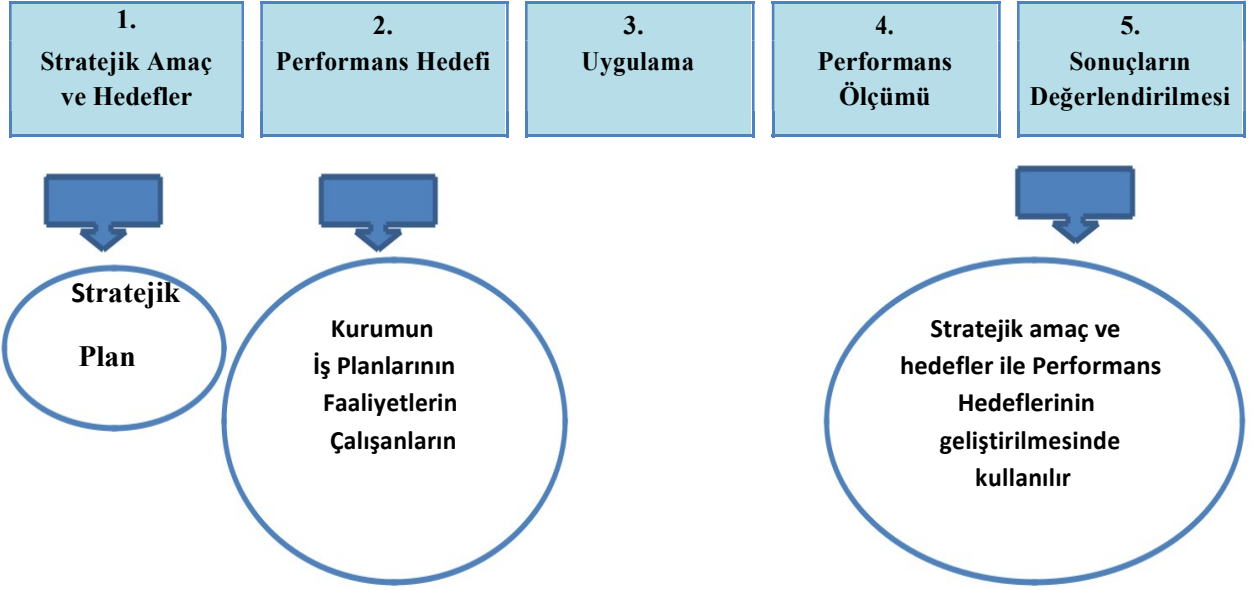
1. Stratejik Amaç ve Hedefler

2. Performans Hedefi

3. Uygulama

4. Performans Ölçümü

5. Sonuçların Değerlendirilmesi

Stratejik Plan

Kurumun
İş Planlarının
Faaliyetlerin
Çalışanların

Stratejik amaç ve hedefler ile Performans Hedeflerinin geliştirilmesinde kullanılır